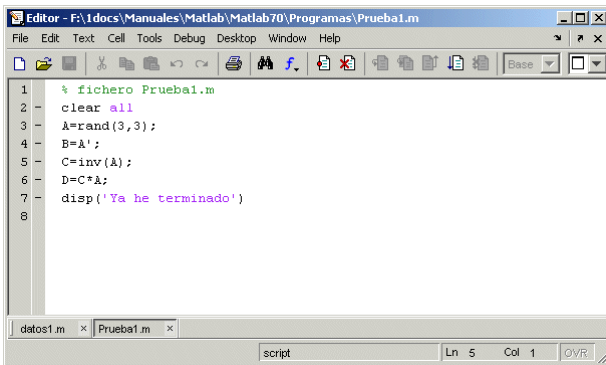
Editor - F:\1docs\Manuales\Matlab\Matlab70\Programas\Prueba1.m

File Edit Text Cell Tools Debug Desktop Window Help

Base

1 % fichero Prueba1.m
2 – clear all
3 – A=rand(3,3);
4 – B=A';
5 – C=inv(A);
6 – D=C*A;
7 – disp('Ya he terminado')
8

datos1.m × Prueba1.m ×

script Ln 5 Col 1 OVR